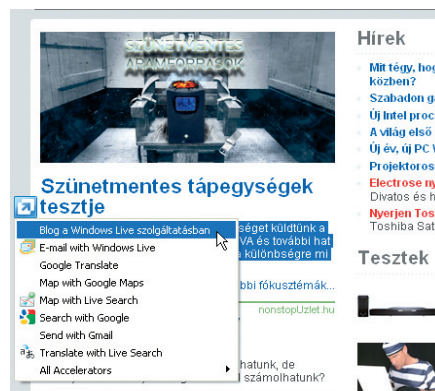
SZÜNETMENTES
ÁRAMFORRÁSOK

Szünetmentes tápegységek tesztje

Blog a Windows Live szolgáltatásban
E-mail with Windows Live
Google Translate
Map with Google Maps
Map with Live Search
Search with Google
Send with Gmail
Translate with Live Search
All Accelerators

séget küldtünk a
VA és további hat
különbségre ml

bbi fókusztémák...

nonstopUzlet.hu

hatunk, de
számolhatunk?

Hírek

Mit tégy, hog
közben?
Szabadon g
Új Intel proc
A világ első
Új év, új PC
Projektoros
Electrose ny
Divatos és h
Nyerjen Tos
Toshiba Sat

Tesztek